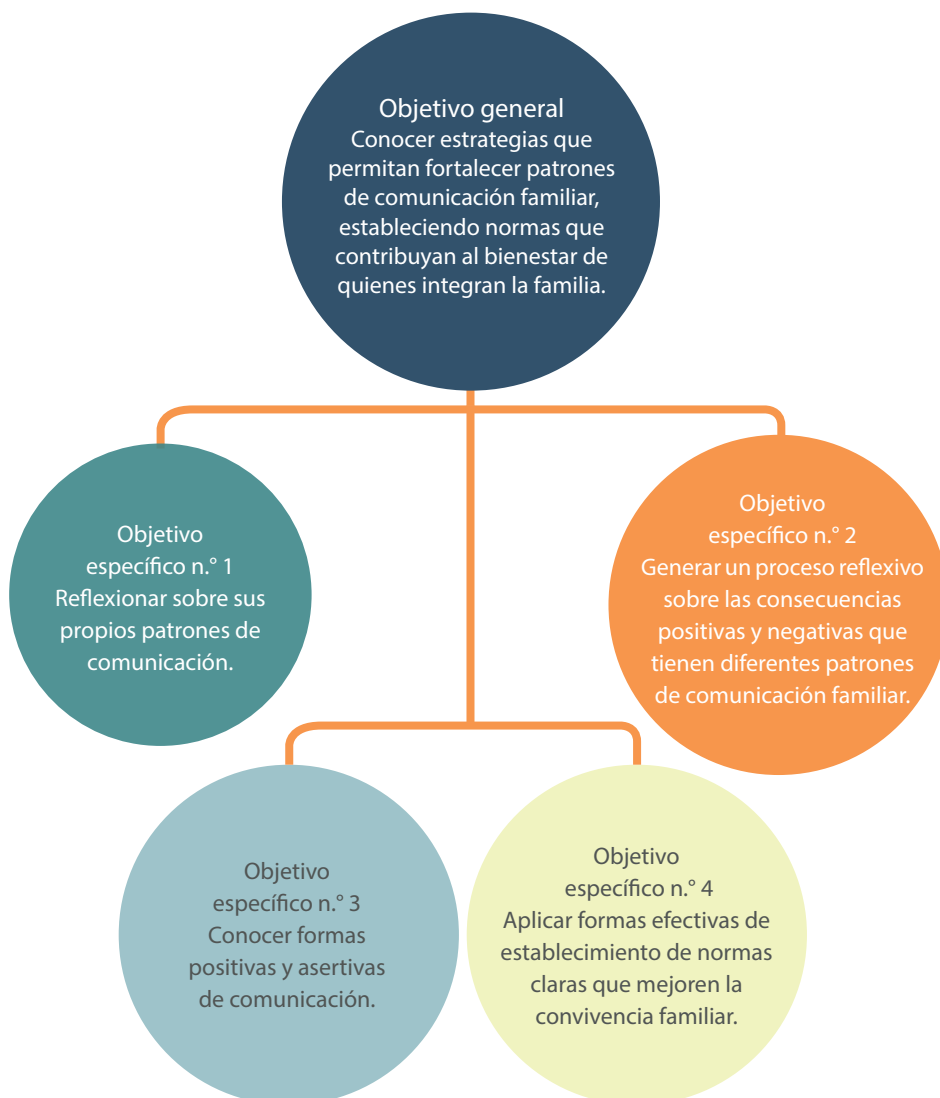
Objetivo general
Conocer estrategias que permitan fortalecer patrones de comunicación familiar, estableciendo normas que contribuyan al bienestar de quienes integran la familia.

Objetivo específico n.° 1
Reflexionar sobre sus propios patrones de comunicación.

Objetivo específico n.° 2
Generar un proceso reflexivo sobre las consecuencias positivas y negativas que tienen diferentes patrones de comunicación familiar.

Objetivo específico n.° 3
Conocer formas positivas y asertivas de comunicación.

Objetivo específico n.° 4
Aplicar formas efectivas de establecimiento de normas claras que mejoren la convivencia familiar.